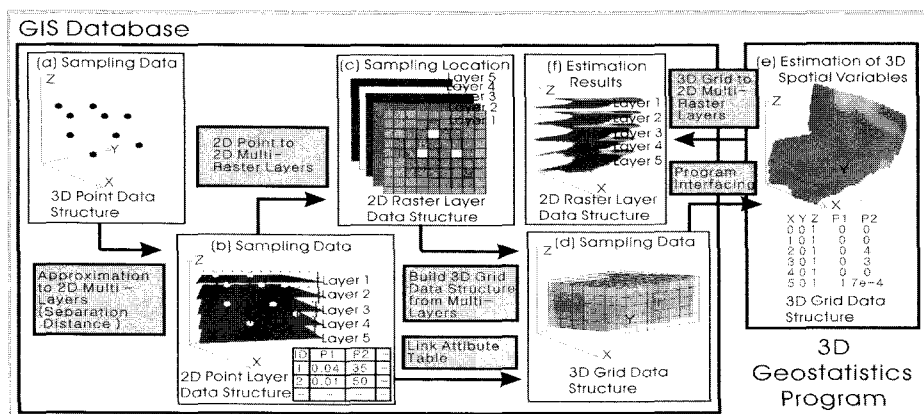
GIS Database

(a) Sampling Data
Z
Y
X
3D Point Data Structure

2D Point to 2D Multi-Raster Layers

(c) Sampling Location
Layer 5
Layer 4
Layer 3
Layer 2
Layer 1
2D Raster Layer Data Structure

(f) Estimation Results
Z
Layer 1
Layer 2
Layer 3
Layer 4
Layer 5
X
2D Raster Layer Data Structure

3D Grid to 2D Multi-Raster Layers

Program Interfacing

(e) Estimation of 3D Spatial Variables
Z
Y

| X | Y | Z | F1 | P2 |
|---|---|---|---|---|
| 0 | 0 | 1 | 0 | 0 |
| 1 | 0 | 1 | 0 | 0 |
| 2 | 0 | 1 | 0 | 4 |
| 3 | 0 | 1 | 0 | 3 |
| 4 | 0 | 1 | 0 | 0 |
| 5 | 0 | 1 | 1 | 7e-4 |

3D Grid Data Structure

Approximation to 2D Multi-Layers (Separation Distance)

(b) Sampling Data
Z
Layer 1
Layer 2
Layer 3
Layer 4
Layer 5
X
2D Point Layer Data Structure

| ID | P1 | P2 |
|---|---|---|
| 1 | 0.04 | 35 |
| 2 | 0.01 | 50 |
| ... | ... | ... |

Build 3D Grid Data Structure from Multi-Layers

Link Attribute Table

(d) Sampling Data
Z
Y
X
3D Grid Data Structure

3D Geostatistics Program